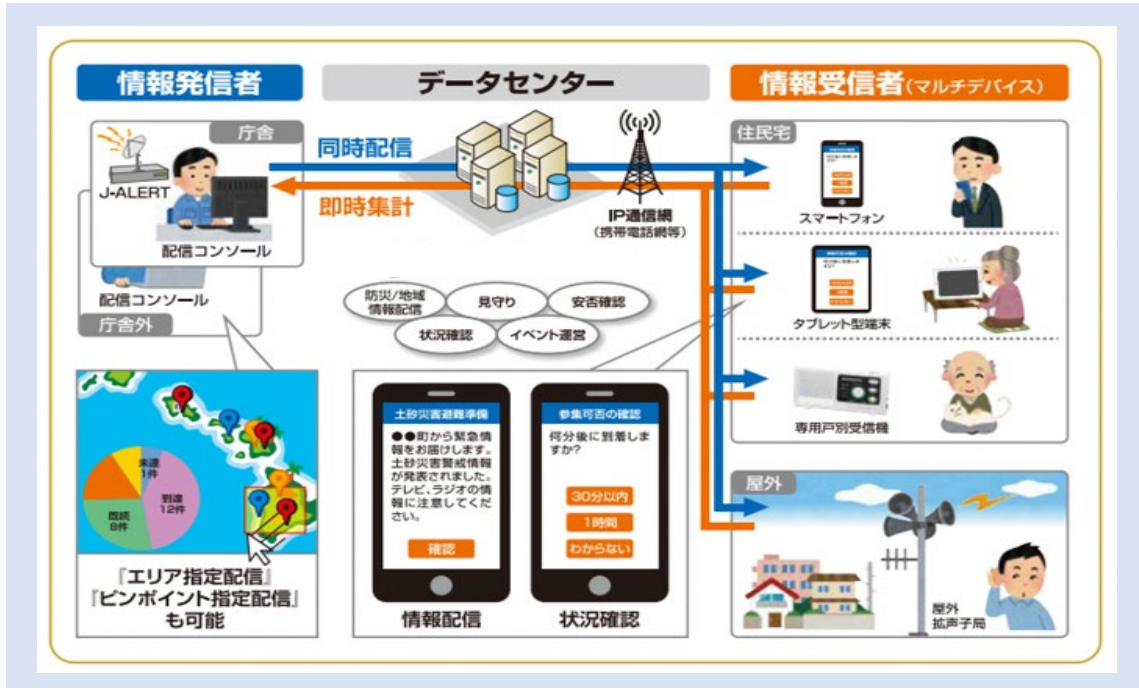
情報発信者

データセンター

情報受信者(マルチデバイス)

庁舎

J-ALERT

配信コンソール

配信コンソール

庁舎外

同時配信

即時集計

IP通信網
(携帯電話網等)

住民宅

スマートフォン

タブレット型端末

専用戸別受信機

屋外

屋外
拡声子局

防災/地域情報配信

見守り

安否確認

状況確認

イベント運営

未選
1件

到達
12件

既読
8件

『エリア指定配信』
『ピンポイント指定配信』
も可能

土砂災害避難準備

●●町から緊急情報をお届けします。土砂災害警戒情報が発表されました。テレビ、ラジオの情報に注意してください。

確認

参集可否の確認

何分後に到着しますか?

30分以内

1時間

わからない

情報配信

状況確認